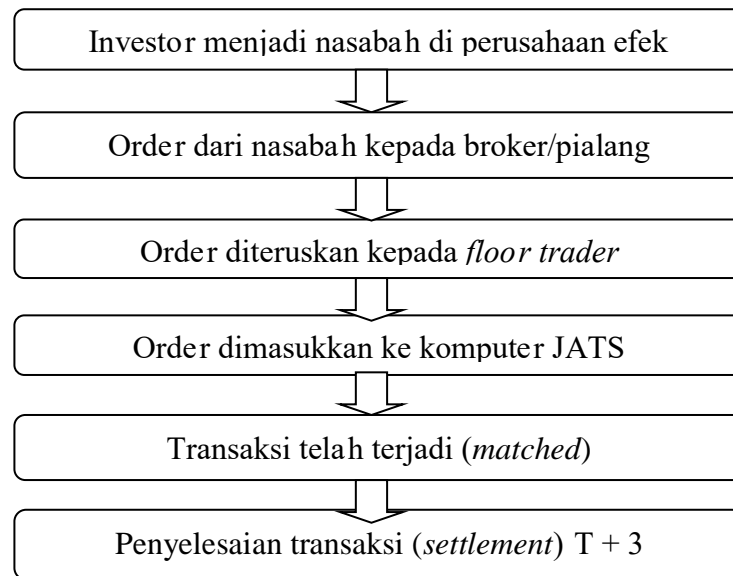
Investor menjadi nasabah di perusahaan efek

Order dari nasabah kepada broker/pialang

Order diteruskan kepada *floor trader*

Order dimasukkan ke komputer JATS

Transaksi telah terjadi (*matched*)

Penyelesaian transaksi (*settlement*) T + 3